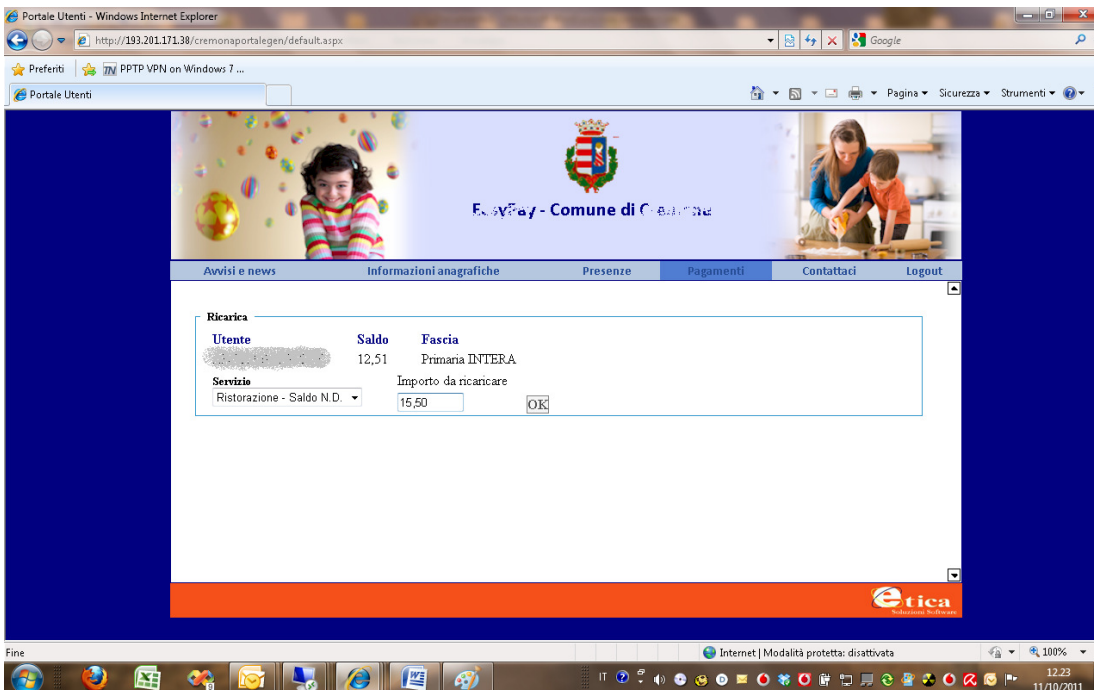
Portale Utenti - Windows Internet Explorer

http://193.201.171.38/cremonaportalegen/default.aspx

Google

Preferiti

PPTP VPN on Windows 7 ...

Portale Utenti

Pagina ▾ Sicurezza ▾ Strumenti ▾

EasyPay - Comune di C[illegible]

Avvisi e news

Informazioni anagrafiche

Presenze

Pagamenti

Contattaci

Logout

Ricarica

| Utente | Saldo | Fascia |
|---|---|---|
| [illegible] | 12,51 | Primaria INTERA |

Servizio

Ristorazione - Saldo N.D.

Importo da ricaricare

15,50

OK

Etica
Soluzioni Software

Fine

Internet | Modalità protetta: disattivata

100%

IT

12.23
11/10/2011